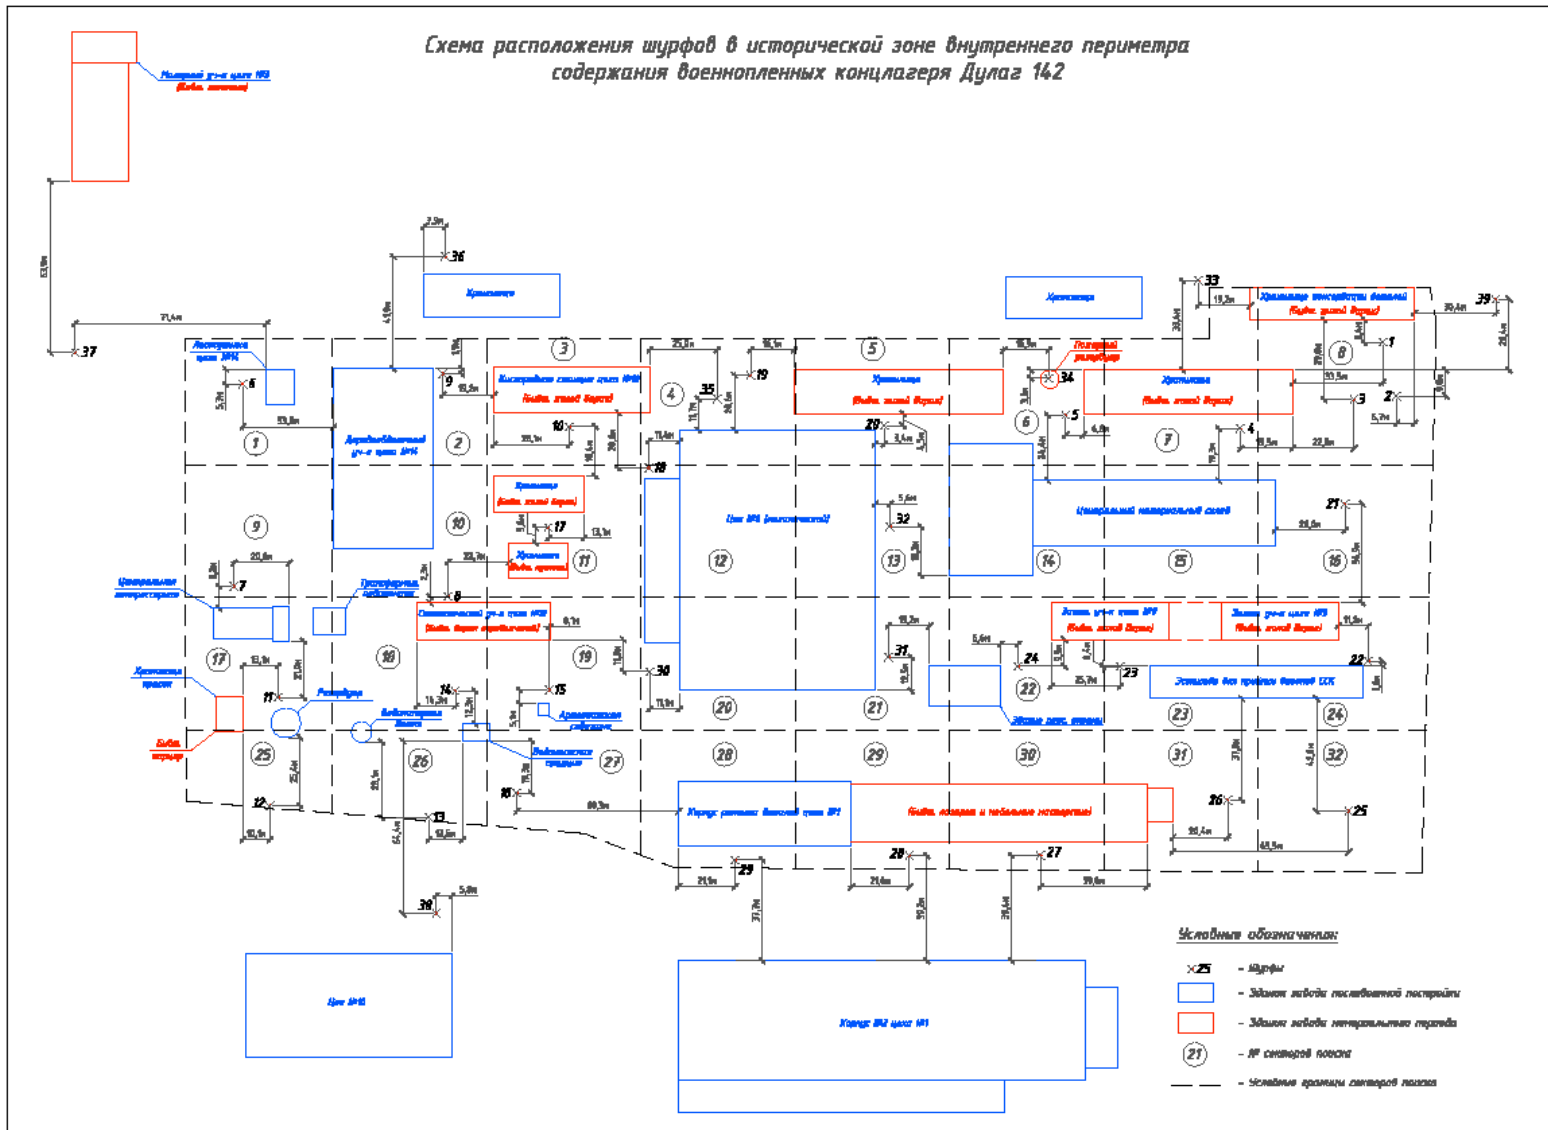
Схема расположения шурфов в исторической зоне внутреннего периметра содержания военнопленных концлагеря Дулаг 142

Условные обозначения:

25 - Шурфы

- Здания завода послевоенной постройки

- Здания завода интересующего периода

21 - № секторов поиска

- Условные границы секторов поиска

1 2 3 4 5 6 7 8 9 10 11 12 13 14 15 16 17 18 19 20 21 22 23 24 25 26 27 28 29 30 31 32

Хранилище

Хранилище

Центральный материальный склад

Цех №6

Цех №4

Корпус №2 цеха №1

Корпус ремонта деталей цеха №1

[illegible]

Склад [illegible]

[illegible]

53,9м 71,4м 37,4м 41,9м 2,9м 25,3м 18,1м 16,3м 19,3м 38,4м 30,4м 20,6м 22,7м 60,3м 37,7м 50,2м 38,4м 21,9м 21,4м 39,6м 25,4м 40,5м 37,6м

37 36 35 34 33 39 30 29 28 27 26 25 24 23 22 21 20 19 18 17 16 15 14 13 12 11 10 9 8 7 6 5 4 3 2 1 38 31 32